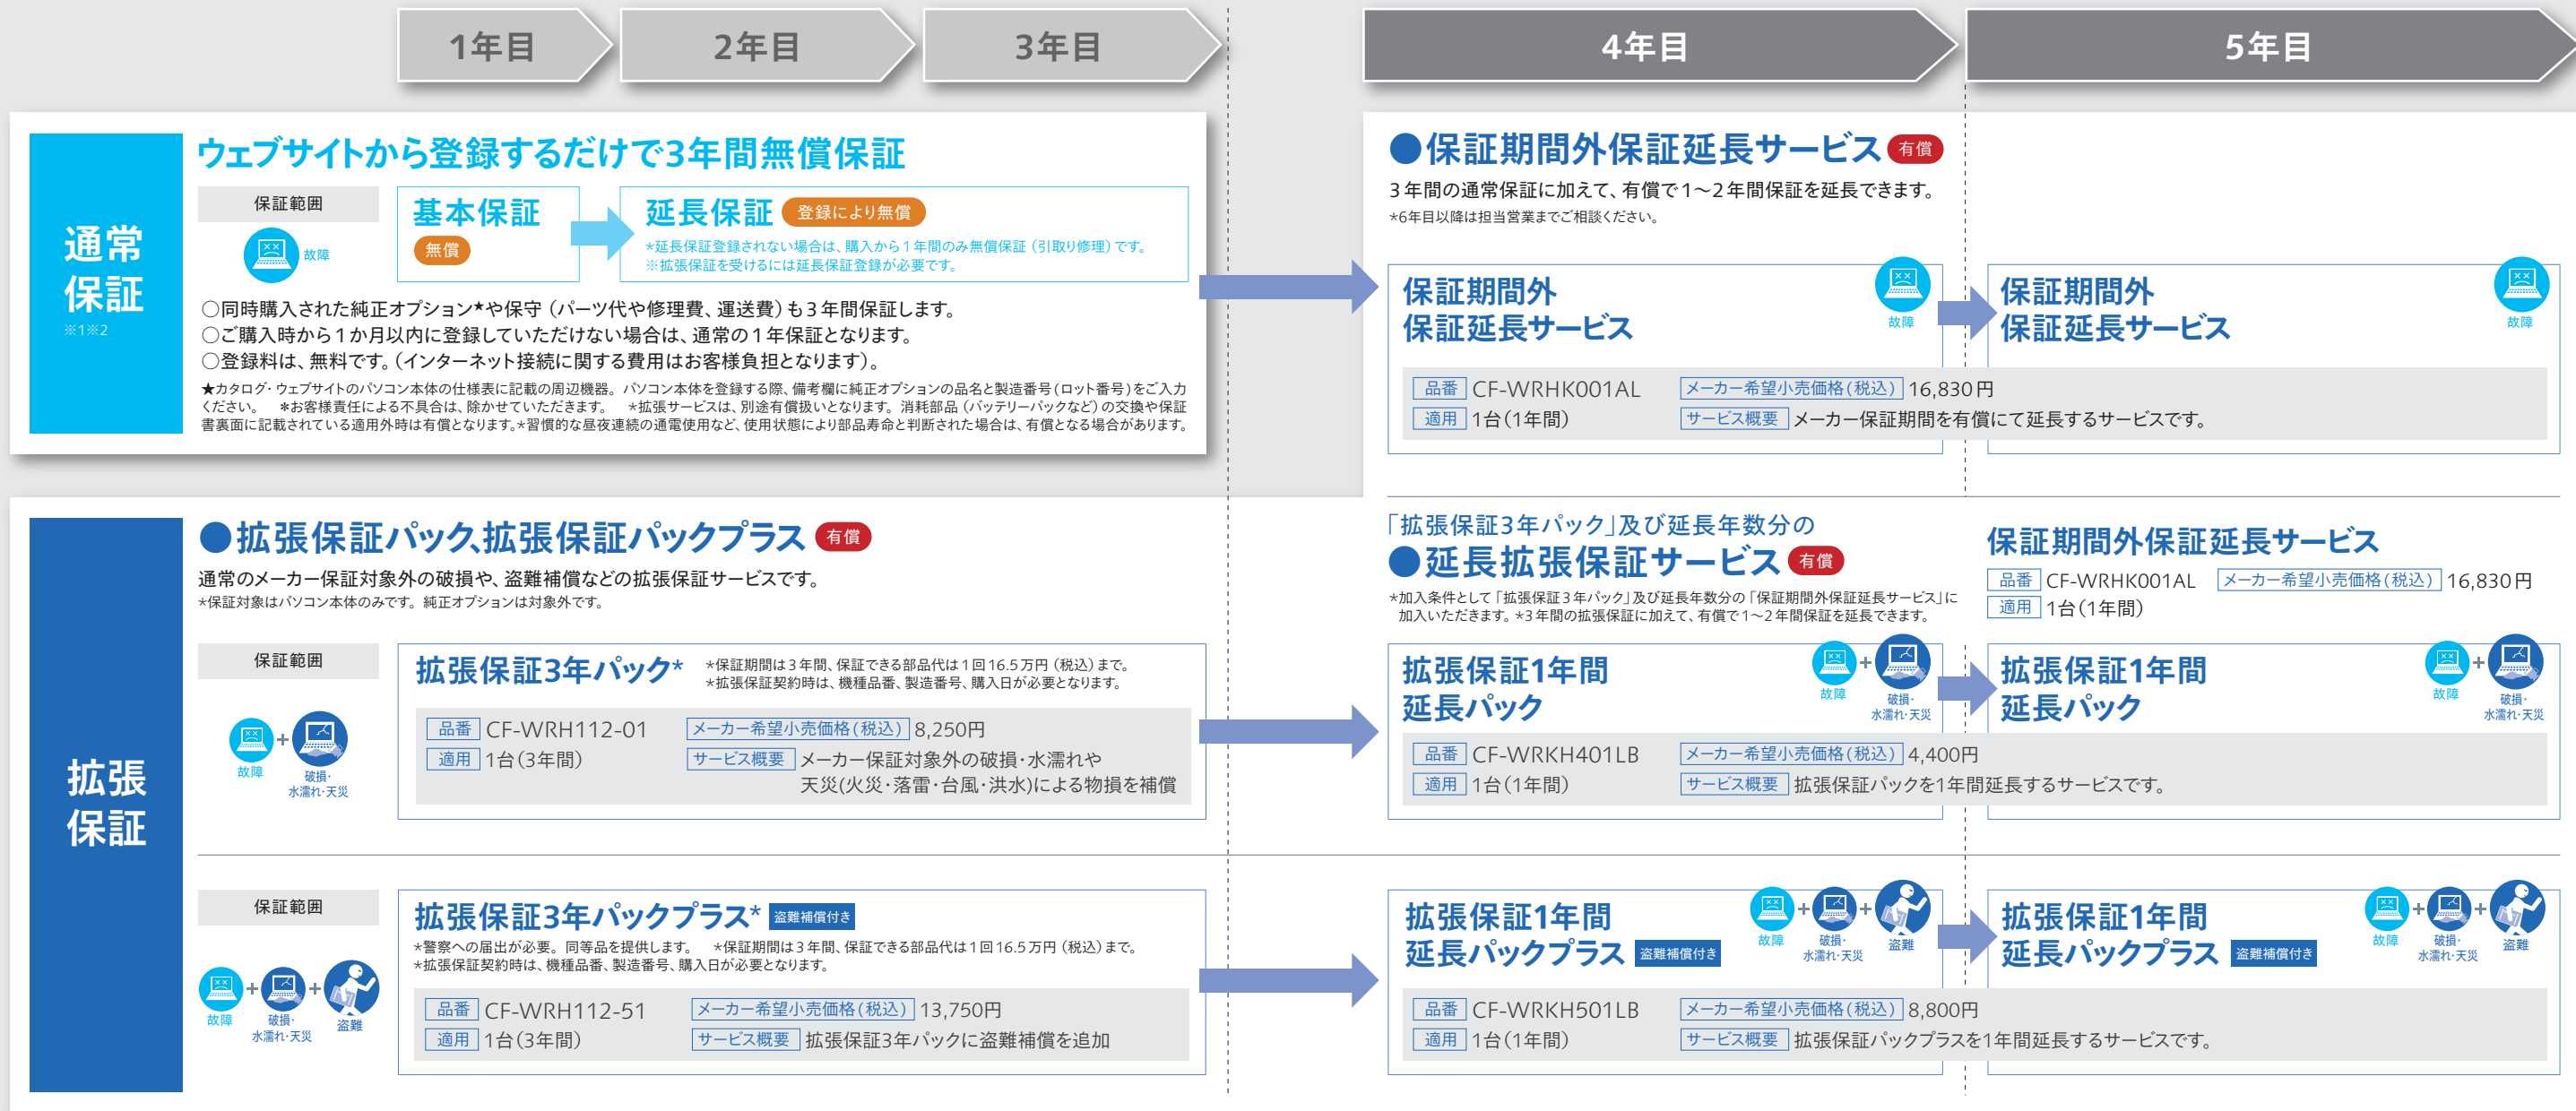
1年目 2年目 3年目 4年目 5年目

通常保証
※1※2

ウェブサイトから登録するだけで3年間無償保証

保証範囲
故障

基本保証
無償

延長保証 登録により無償
*延長保証登録されない場合は、購入から1年間のみ無償保証（引取り修理）です。
※拡張保証を受けるには延長保証登録が必要です。

◯同時購入された純正オプション★や保守（パーツ代や修理費、運送費）も3年間保証します。
◯ご購入時から1か月以内に登録していただけない場合は、通常の1年保証となります。
◯登録料は、無料です。(インターネット接続に関する費用はお客様負担となります)。

★カタログ・ウェブサイトのパソコン本体の仕様表に記載の周辺機器。パソコン本体を登録する際、備考欄に純正オプションの品名と製造番号（ロット番号）をご入力ください。 *お客様責任による不具合は、除かせていただきます。 *拡張サービスは、別途有償扱いとなります。消耗部品（バッテリーパックなど）の交換や保証書裏面に記載されている適用外時は有償となります。*習慣的な昼夜連続の通電使用など、使用状態により部品寿命と判断された場合は、有償となる場合があります。

●保証期間外保証延長サービス 有償
3年間の通常保証に加えて、有償で1～2年間保証を延長できます。
*6年目以降は担当営業までご相談ください。

保証期間外保証延長サービス
故障

保証期間外保証延長サービス
故障

品番 CF-WRHK001AL メーカー希望小売価格（税込） 16,830円
適用 1台（1年間） サービス概要 メーカー保証期間を有償にて延長するサービスです。

拡張保証

●拡張保証パック、拡張保証パックプラス 有償
通常のメーカー保証対象外の破損や、盗難補償などの拡張保証サービスです。
*保証対象はパソコン本体のみです。純正オプションは対象外です。

保証範囲
故障 破損・水濡れ・天災

拡張保証3年パック*
*保証期間は3年間、保証できる部品代は1回16.5万円（税込）まで。
*拡張保証契約時は、機種品番、製造番号、購入日が必要となります。

品番 CF-WRH112-01 メーカー希望小売価格（税込） 8,250円
適用 1台（3年間） サービス概要 メーカー保証対象外の破損・水濡れや天災（火災・落雷・台風・洪水）による物損を補償

「拡張保証3年パック」及び延長年数分の
●延長拡張保証サービス 有償
*加入条件として「拡張保証3年パック」及び延長年数分の「保証期間外保証延長サービス」に加入いただきます。*3年間の拡張保証に加えて、有償で1～2年間保証を延長できます。

保証期間外保証延長サービス
品番 CF-WRHK001AL メーカー希望小売価格（税込） 16,830円
適用 1台（1年間）

拡張保証1年間延長パック
故障 破損・水濡れ・天災

拡張保証1年間延長パック
故障 破損・水濡れ・天災

品番 CF-WRKH401LB メーカー希望小売価格（税込） 4,400円
適用 1台（1年間） サービス概要 拡張保証パックを1年間延長するサービスです。

保証範囲
故障 破損・水濡れ・天災 盗難

拡張保証3年パックプラス* 盗難補償付き
*警察への届出が必要。同等品を提供します。 *保証期間は3年間、保証できる部品代は1回16.5万円（税込）まで。
*拡張保証契約時は、機種品番、製造番号、購入日が必要となります。

品番 CF-WRH112-51 メーカー希望小売価格（税込） 13,750円
適用 1台（3年間） サービス概要 拡張保証3年パックに盗難補償を追加

拡張保証1年間延長パックプラス 盗難補償付き
故障 破損・水濡れ・天災 盗難

拡張保証1年間延長パックプラス 盗難補償付き
故障 破損・水濡れ・天災 盗難

品番 CF-WRKH501LB メーカー希望小売価格（税込） 8,800円
適用 1台（1年間） サービス概要 拡張保証パックプラスを1年間延長するサービスです。